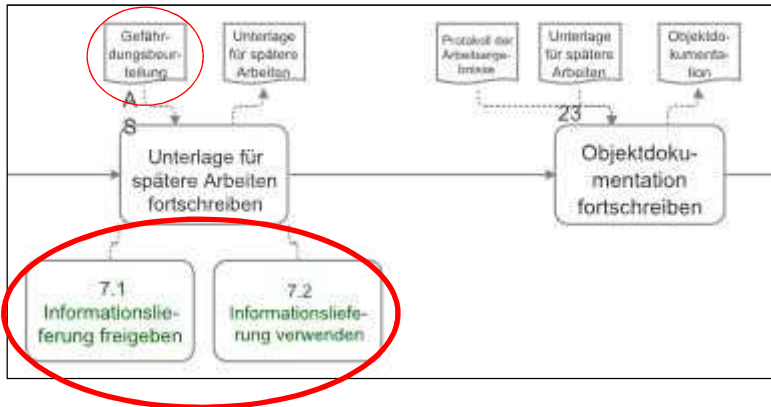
Gefährdungsbeurteilung

Unterlage für spätere Arbeiten

A
S

Unterlage für spätere Arbeiten fortschreiben

7.1
Informationslieferung freigeben

7.2
Informationslieferung verwenden

Protokoll der Arbeitsergebnisse

Unterlage für spätere Arbeiten

Objektdokumentation

23

Objektdokumentation fortschreiben